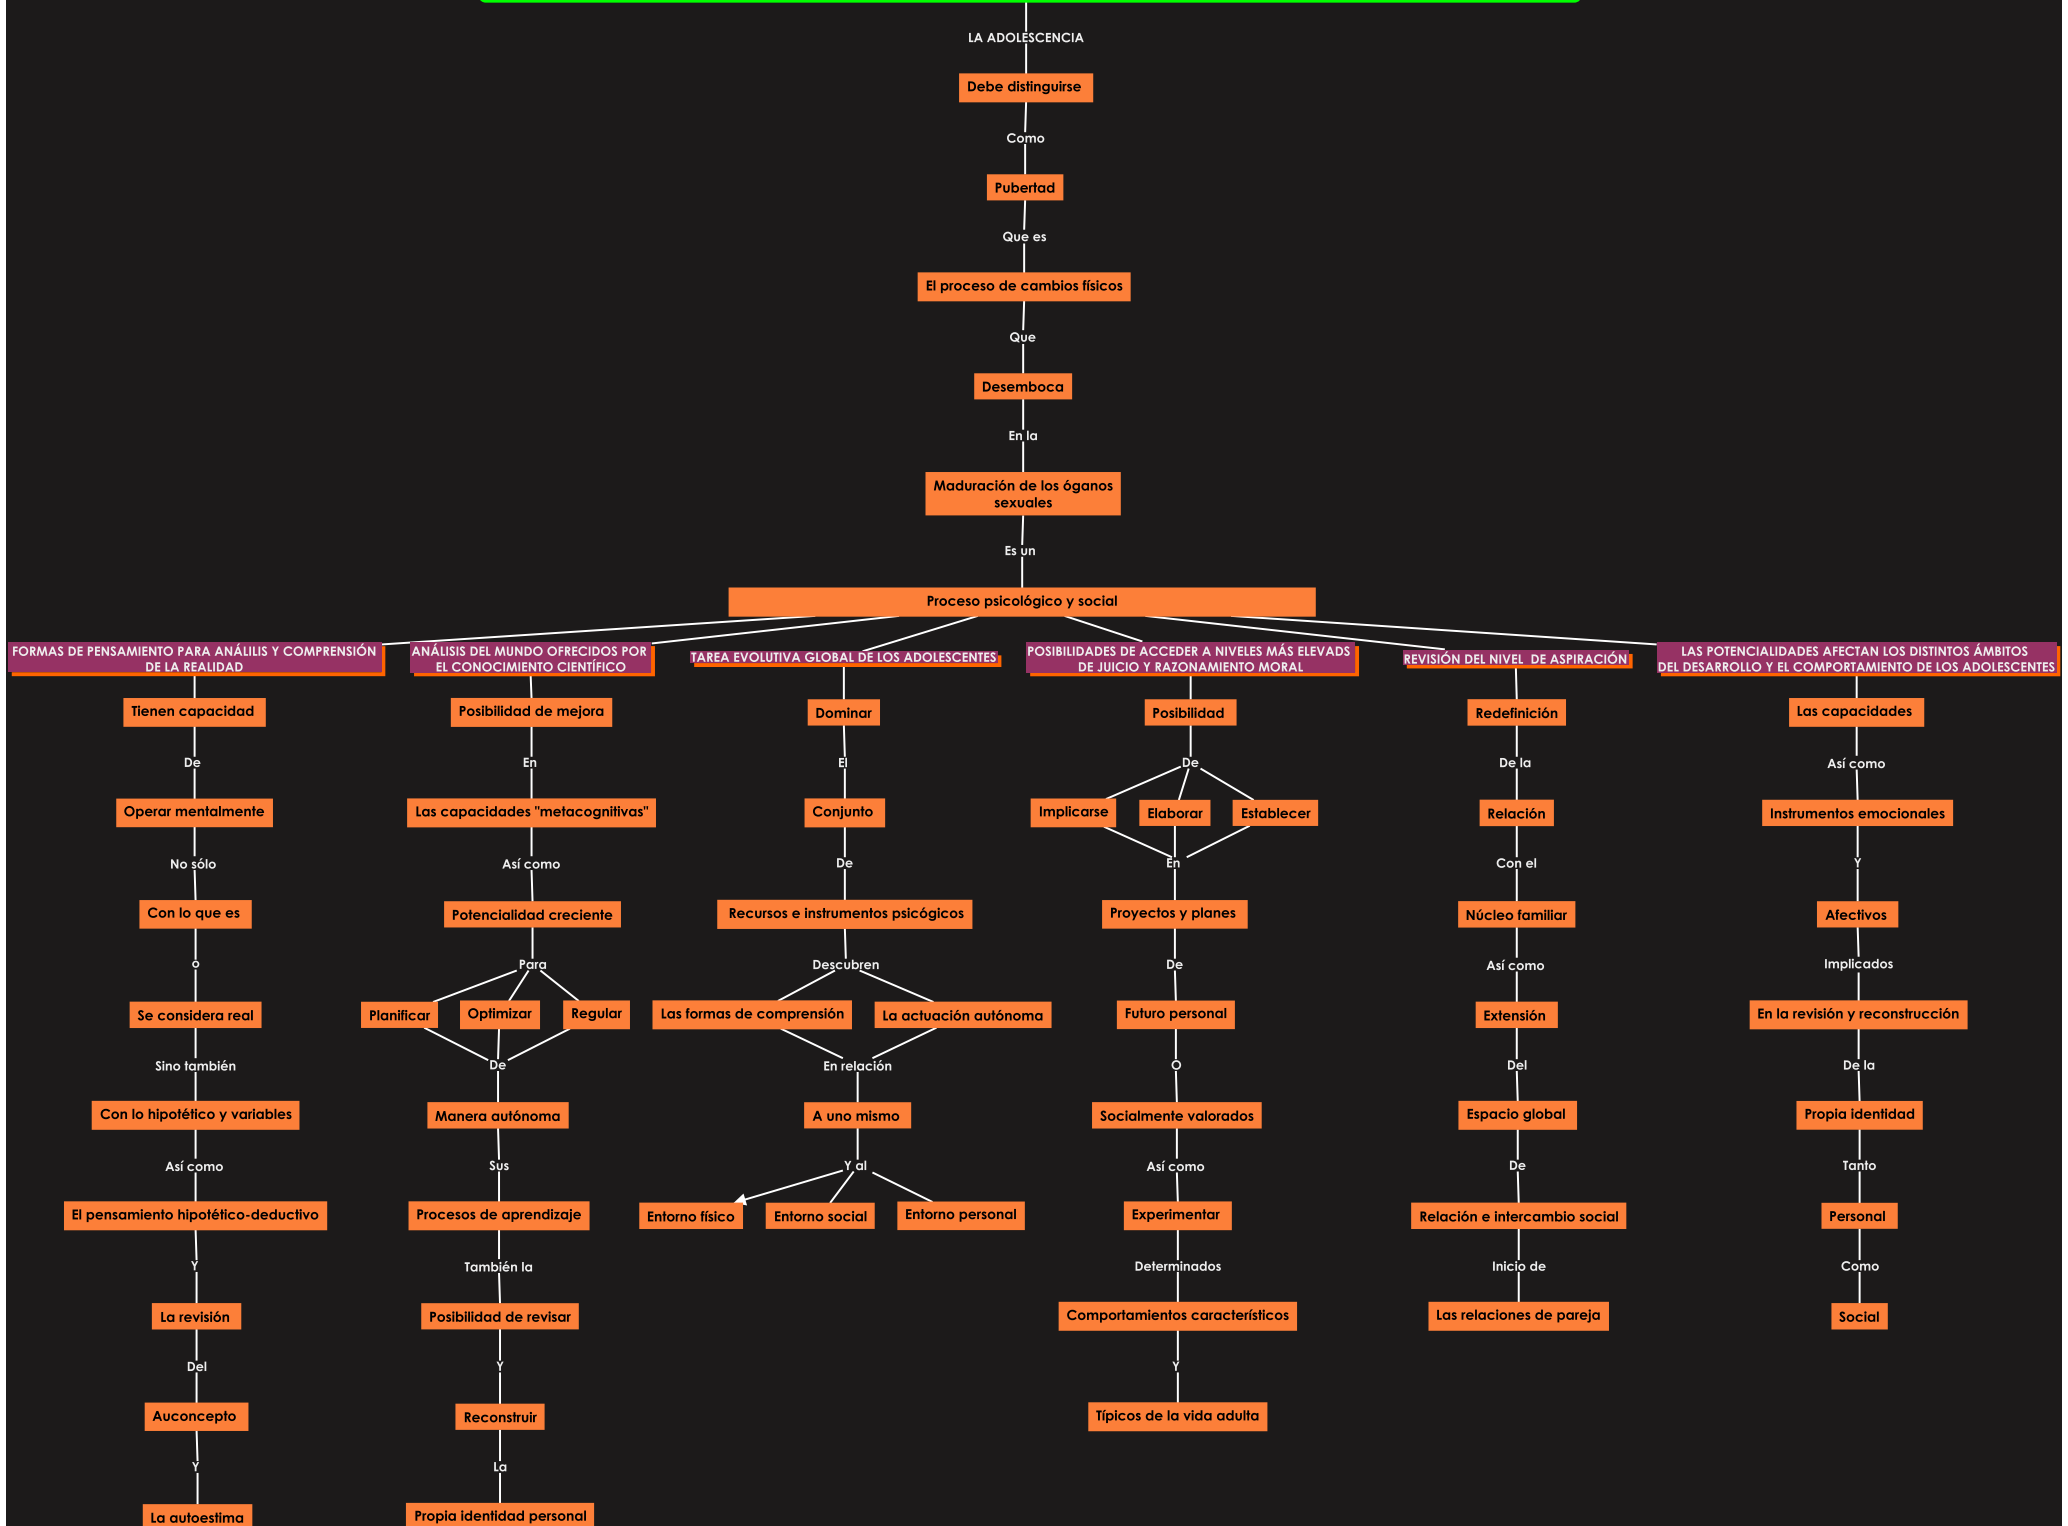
LA ADOLESCENCIA

Debe distinguirse

Como

Pubertad

Que es

El proceso de cambios físicos

Que

Desemboca

En la

Maduración de los óganos sexuales

Es un

Proceso psicológico y social

FORMAS DE PENSAMIENTO PARA ANÁLILIS Y COMPRENSIÓN DE LA REALIDAD

Tienen capacidad

De

Operar mentalmente

No sólo

Con lo que es

o

Se considera real

Sino también

Con lo hipotético y variables

Así como

El pensamiento hipotético-deductivo

Y

La revisión

Del

Auconcepto

Y

La autoestima

ANÁLISIS DEL MUNDO OFRECIDOS POR EL CONOCIMIENTO CIENTÍFICO

Posibilidad de mejora

En

Las capacidades "metacognitivas"

Así como

Potencialidad creciente

Para

Planificar

Optimizar

Regular

De

Manera autónoma

Sus

Procesos de aprendizaje

También la

Posibilidad de revisar

Y

Reconstruir

La

Propia identidad personal

TAREA EVOLUTIVA GLOBAL DE LOS ADOLESCENTES

Dominar

El

Conjunto

De

Recursos e instrumentos psicógicos

Descubren

Las formas de comprensión

La actuación autónoma

En relación

A uno mismo

Y al

Entorno físico

Entorno social

Entorno personal

POSIBILIDADES DE ACCEDER A NIVELES MÁS ELEVADS DE JUICIO Y RAZONAMIENTO MORAL

Posibilidad

De

Implicarse

Elaborar

Establecer

En

Proyectos y planes

De

Futuro personal

O

Socialmente valorados

Así como

Experimentar

Determinados

Comportamientos característicos

Y

Típicos de la vida adulta

REVISIÓN DEL NIVEL DE ASPIRACIÓN

Redefinición

De la

Relación

Con el

Núcleo familiar

Así como

Extensión

Del

Espacio global

De

Relación e intercambio social

Inicio de

Las relaciones de pareja

LAS POTENCIALIDADES AFECTAN LOS DISTINTOS ÁMBITOS DEL DESARROLLO Y EL COMPORTAMIENTO DE LOS ADOLESCENTES

Las capacidades

Así como

Instrumentos emocionales

Y

Afectivos

Implicados

En la revisión y reconstrucción

De la

Propia identidad

Tanto

Personal

Como

Social